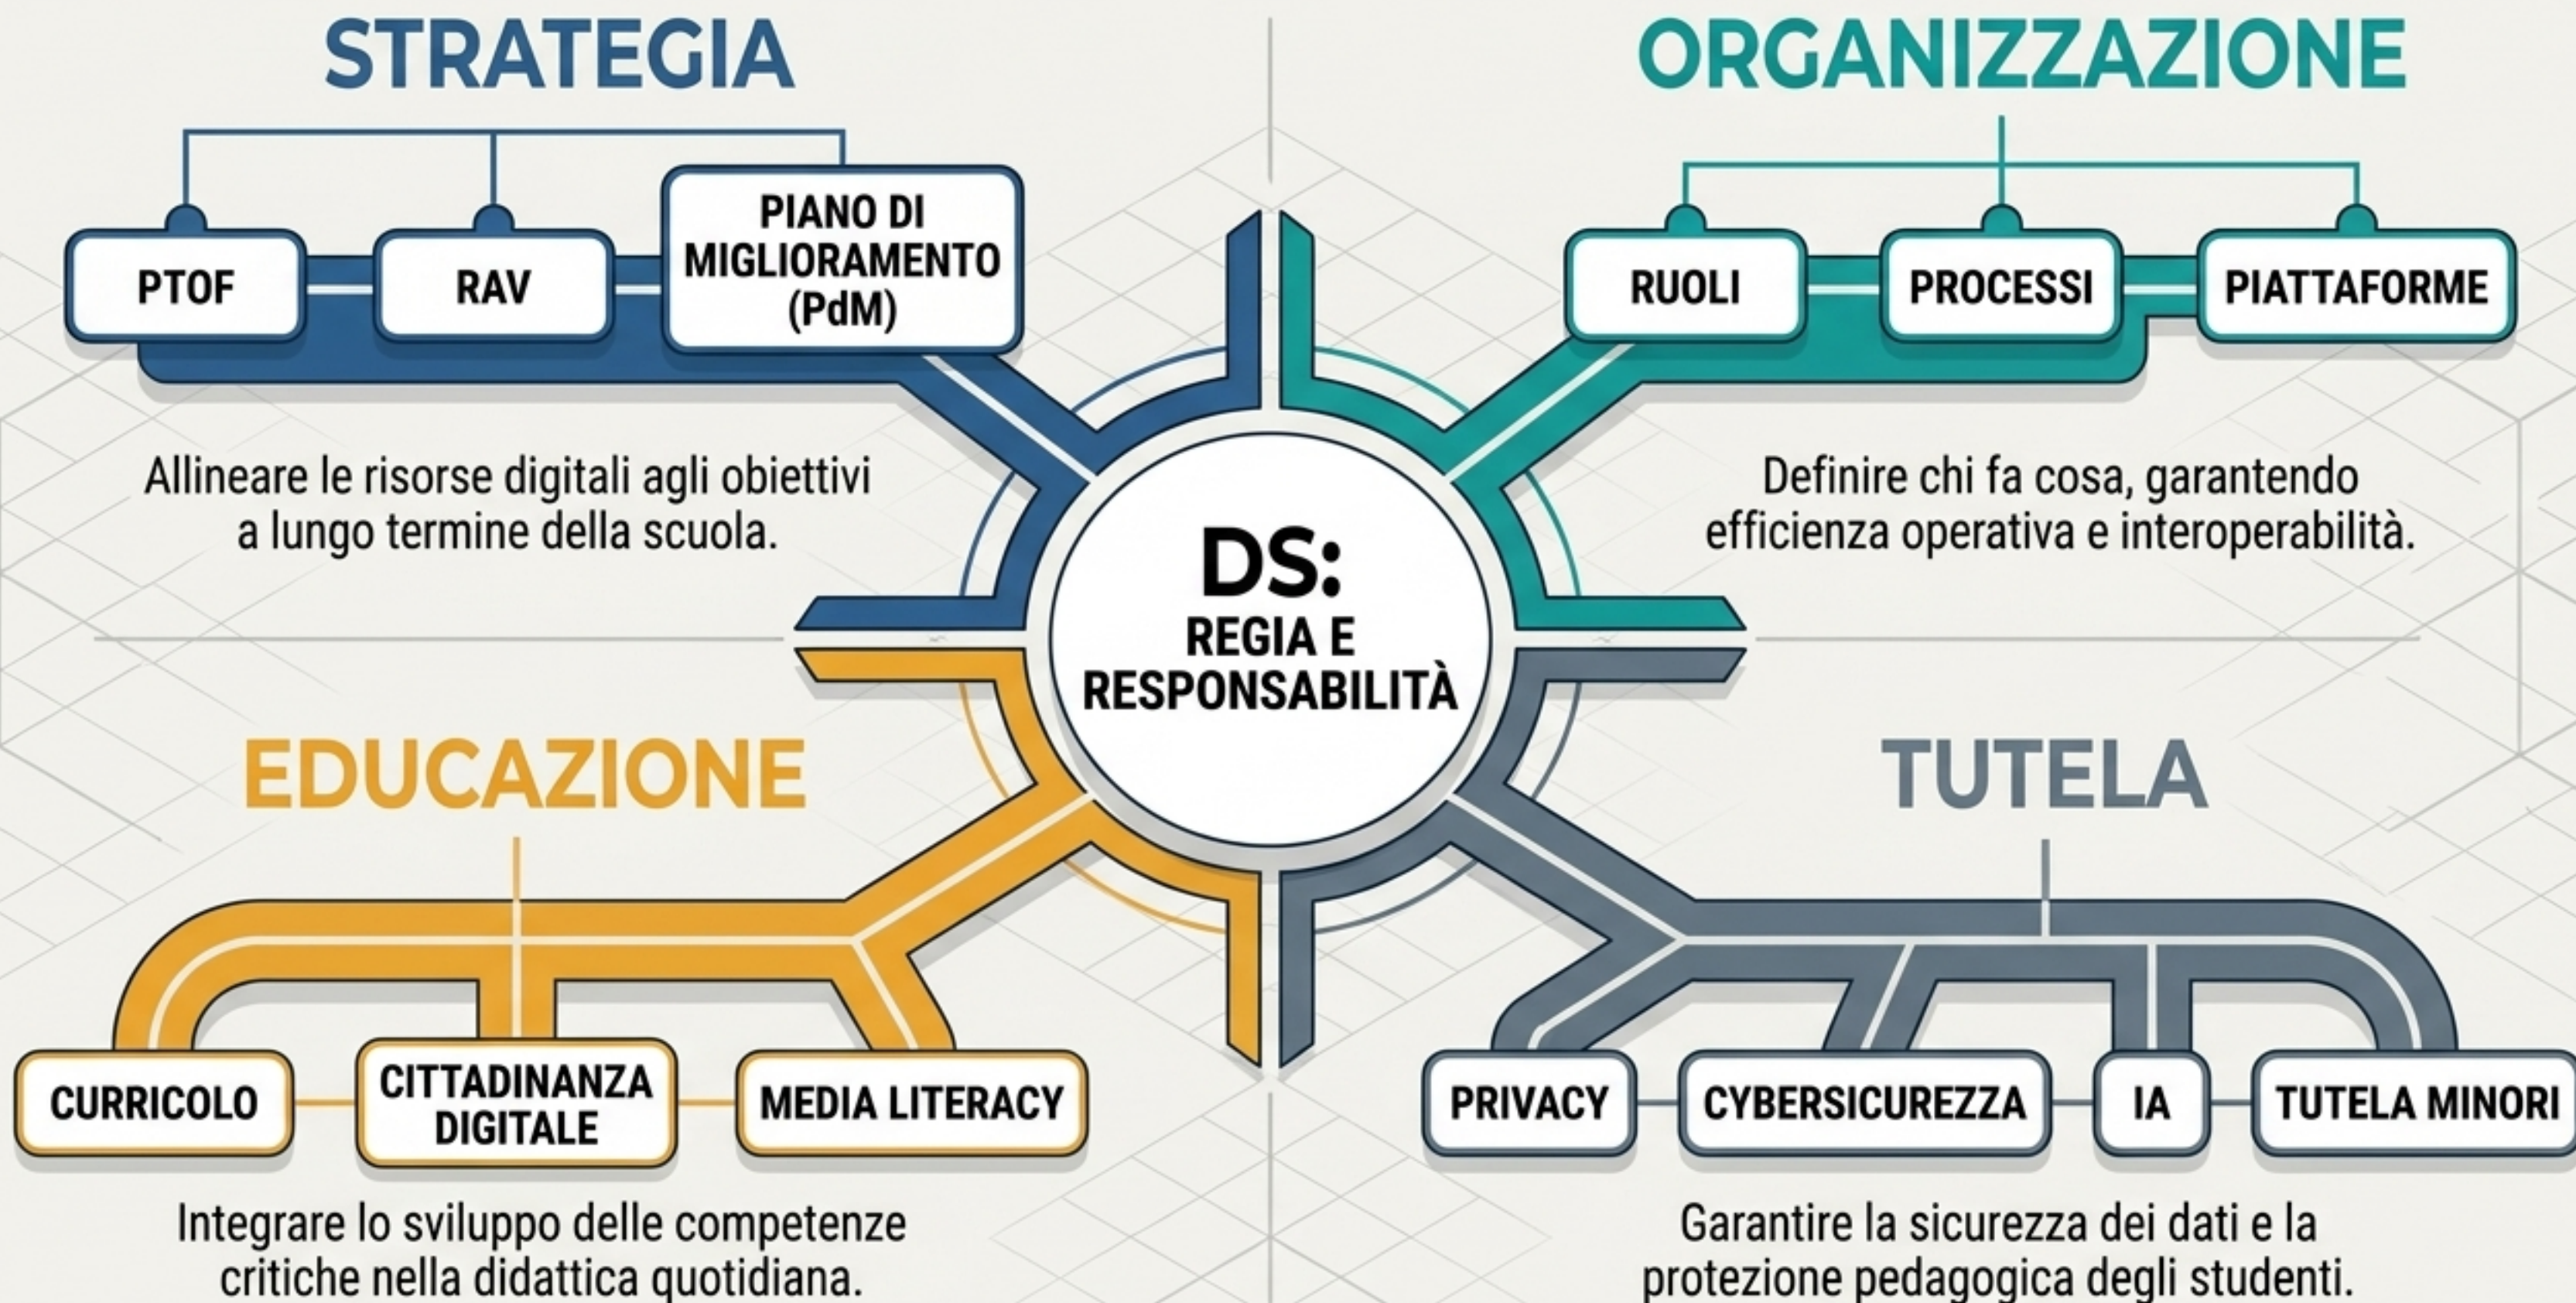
STRATEGIA

PTOF

RAV

PIANO DI MIGLIORAMENTO (PdM)

Allineare le risorse digitali agli obiettivi a lungo termine della scuola.

ORGANIZZAZIONE

RUOLI

PROCESSI

PIATTAFORME

Definire chi fa cosa, garantendo efficienza operativa e interoperabilità.

DS: REGIA E RESPONSABILITÀ

EDUCAZIONE

CURRICOLO

CITTADINANZA DIGITALE

MEDIA LITERACY

Integrare lo sviluppo delle competenze critiche nella didattica quotidiana.

TUTELA

PRIVACY

CYBERSICUREZZA

IA

TUTELA MINORI

Garantire la sicurezza dei dati e la protezione pedagogica degli studenti.